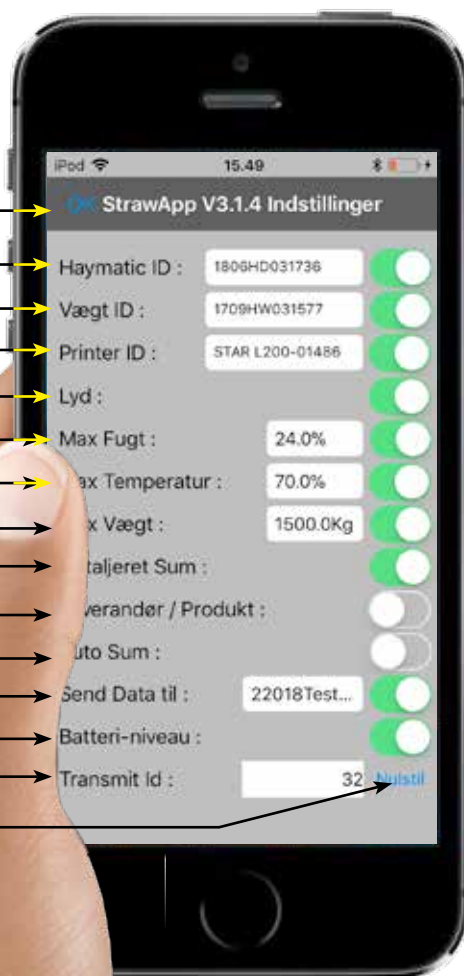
iPod 15.49

OK StrawApp V3.1.4 Indstillinger

Haymatic ID : 1806HD031736

Vægt ID : 1709HW031577

Printer ID : STAR L200-01486

Lyd :

Max Fugt : 24.0%

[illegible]ax Temperatur : 70.0%

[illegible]x Vægt : 1500.0Kg

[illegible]taljeret Sum :

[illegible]verandør / Produkt :

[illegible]uto Sum :

Send Data til : 22018Test...

Batteri-niveau :

Transmit Id : 32 Nulstil